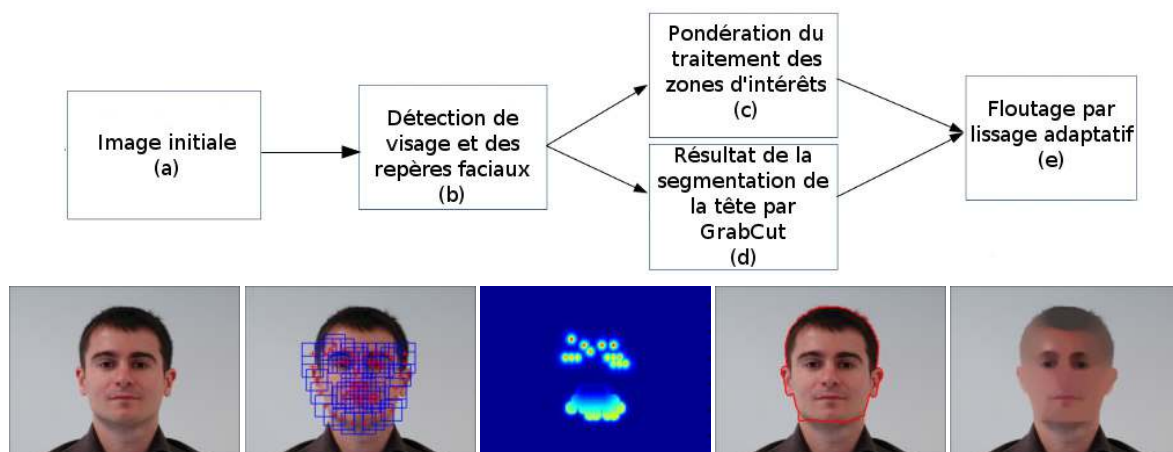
Image initiale
(a)

Détection de visage et des repères faciaux
(b)

Pondération du traitement des zones d'intérêts
(c)

Résultat de la segmentation de la tête par GrabCut
(d)

Floutage par lissage adaptatif
(e)